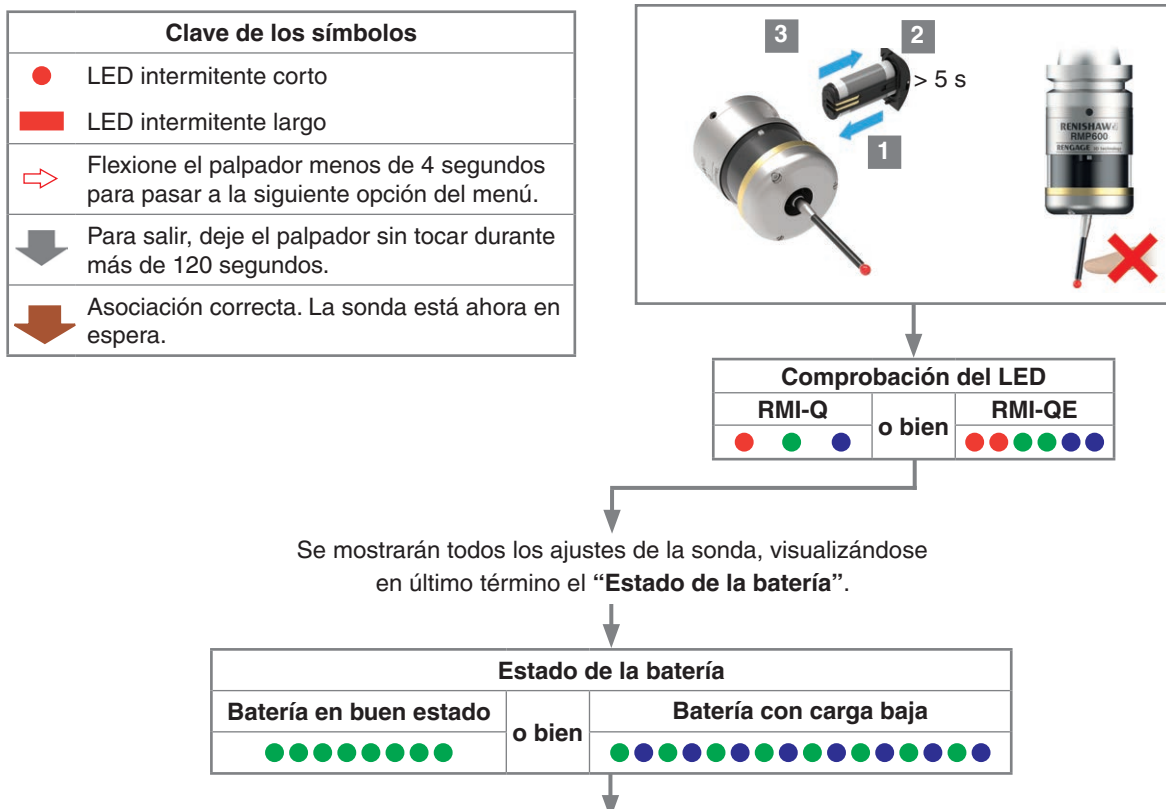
| Clave de los símbolos | |
|---|---|
| | LED intermitente corto |
| | LED intermitente largo |
| ⇨ | Flexione el palpador menos de 4 segundos para pasar a la siguiente opción del menú. |
| | Para salir, deje el palpador sin tocar durante más de 120 segundos. |
| | Asociación correcta. La sonda está ahora en espera. |

3 2 > 5 s 1

RENISHAW RMP600 RENGAGE

| Comprobación del LED | | |
|---|---|---|
| RMI-Q | o bien | RMI-QE |

Se mostrarán todos los ajustes de la sonda, visualizándose en último término el **"Estado de la batería"**.

| Estado de la batería | | |
|---|---|---|
| Batería en buen estado | o bien | Batería con carga baja |